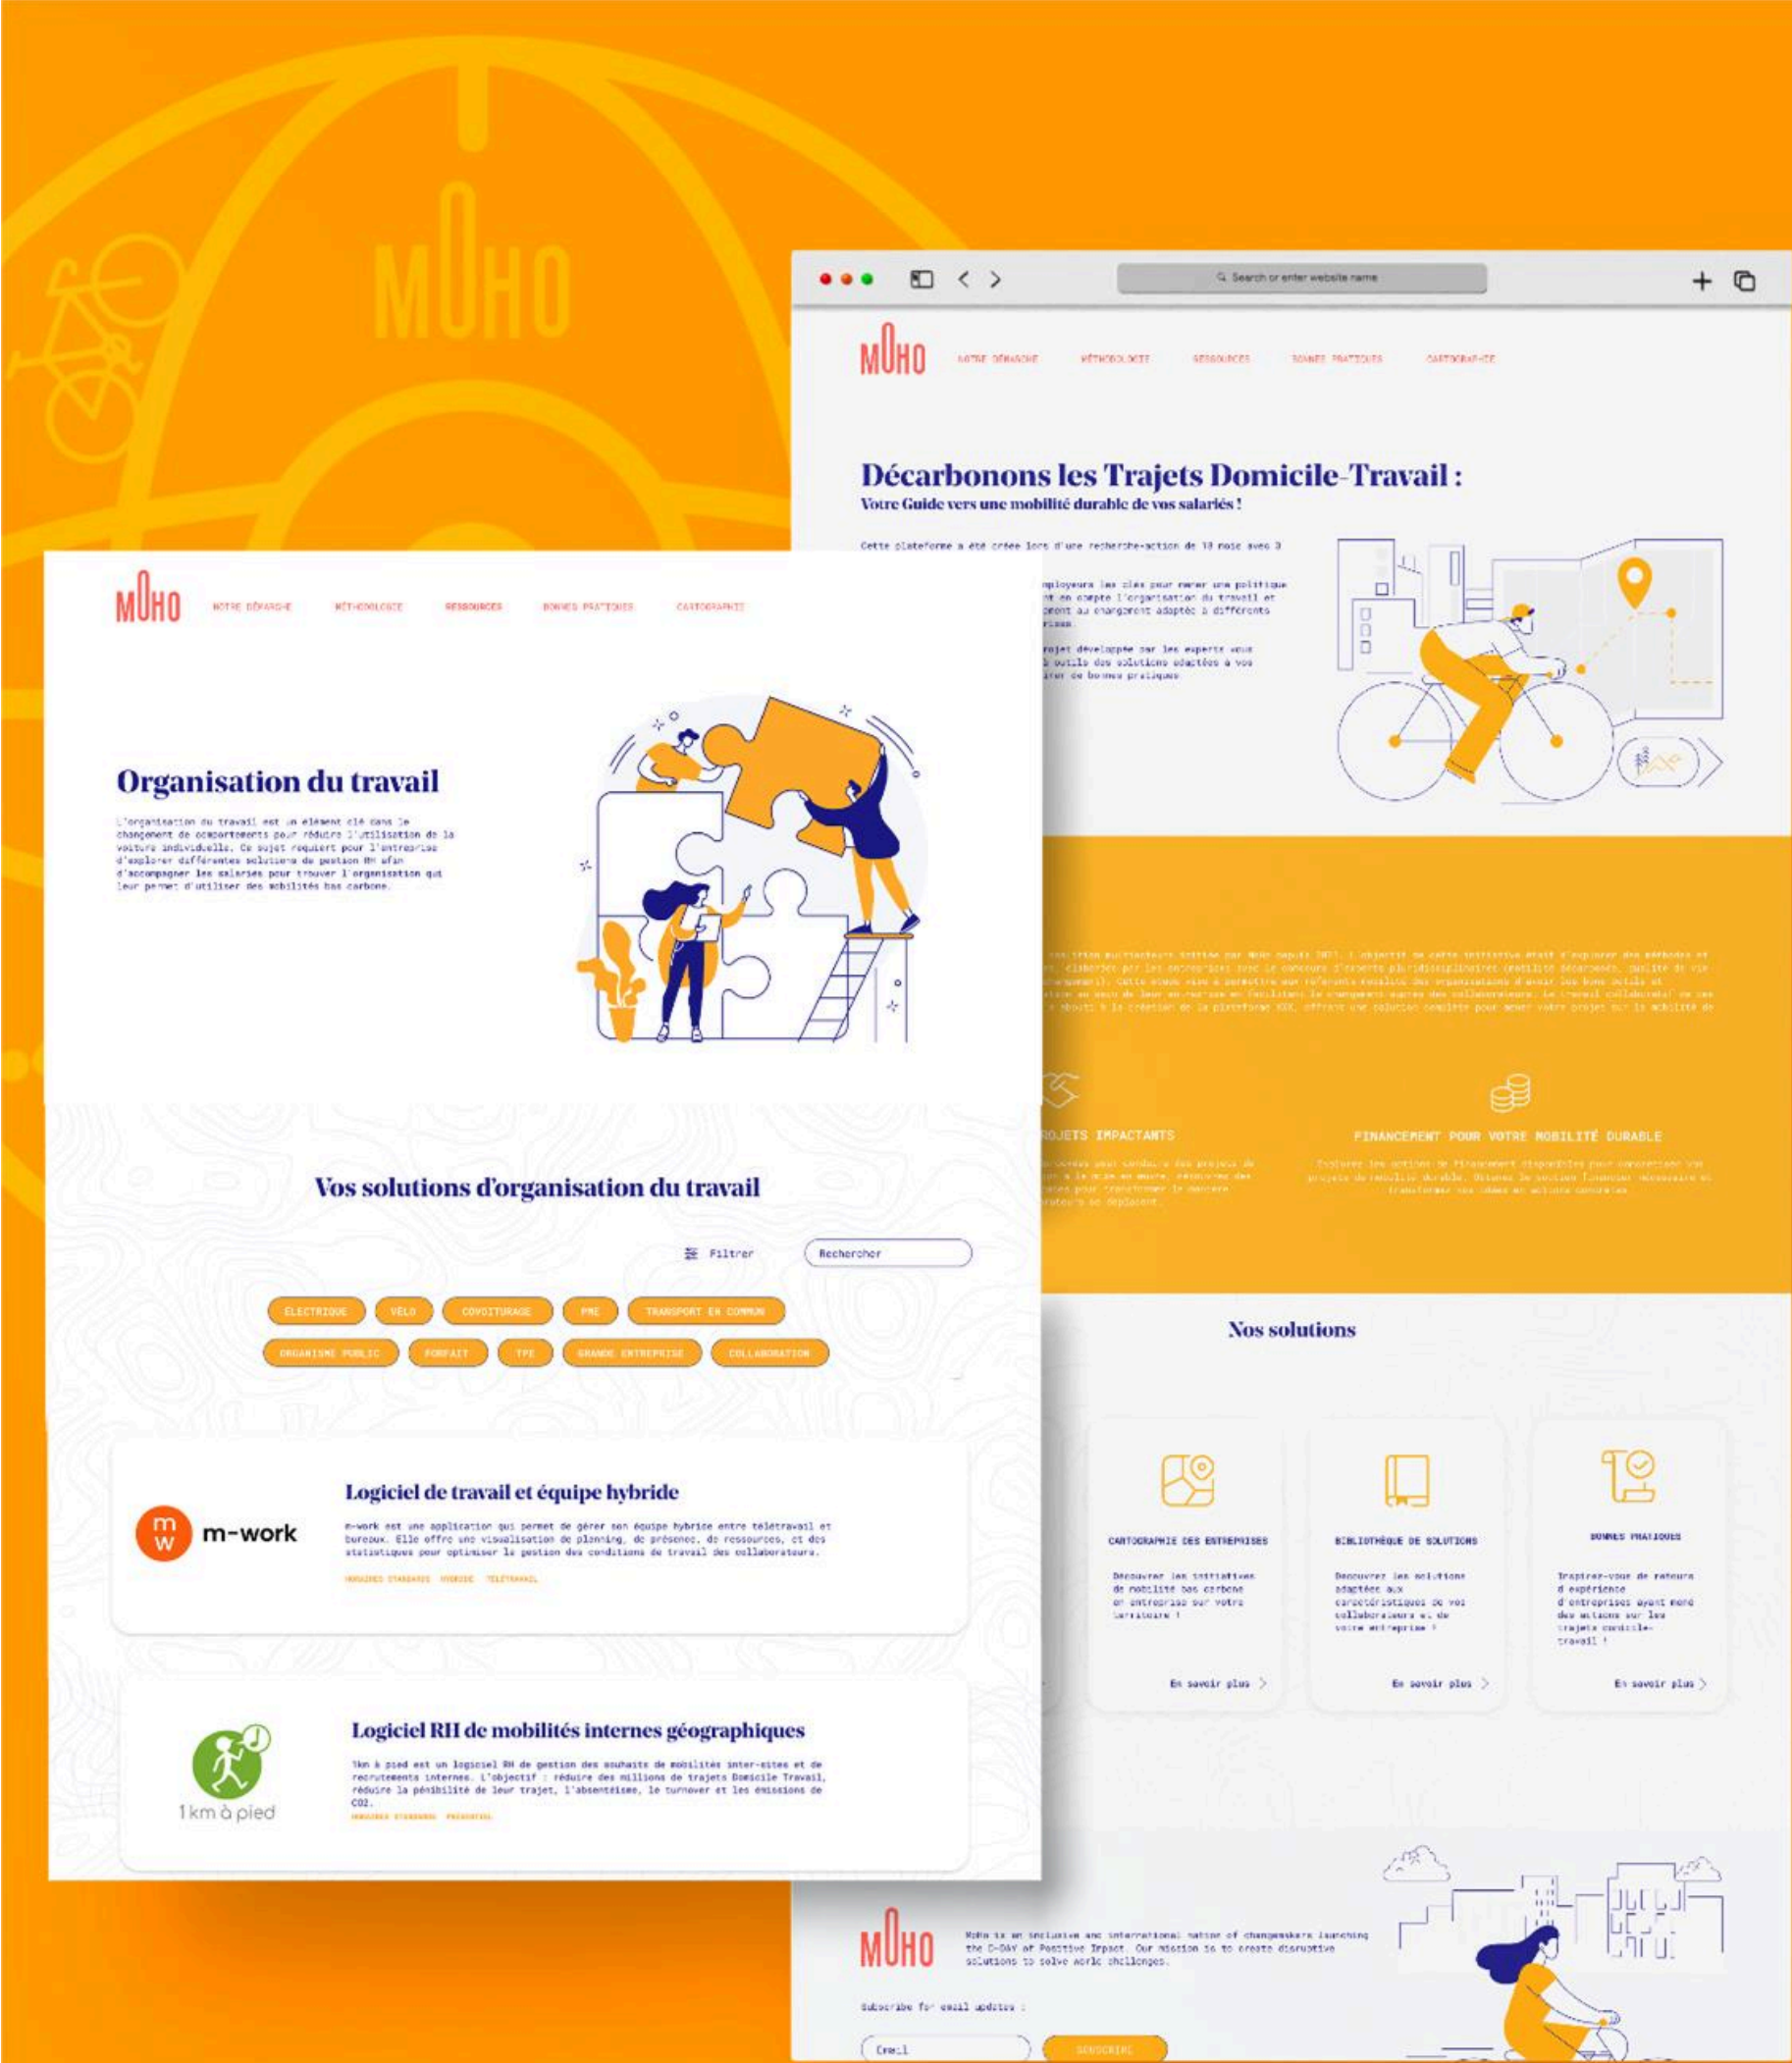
MOHO

Search or enter website name

MOHO NOTRE DÉMARCHE MÉTHODOLOGIE RESSOURCES BONNES PRATIQUES CARTOGRAPHIE

Décarbonons les Trajets Domicile-Travail :
Votre Guide vers une mobilité durable de vos salariés !

Cette plateforme a été créée lors d'une recherche-action de 18 mois avec 3 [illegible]

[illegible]

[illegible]

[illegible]ROJETS IMPACTANTS

FINANCEMENT POUR VOTRE MOBILITÉ DURABLE

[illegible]

Nos solutions

CARTOGRAPHIE DES ENTREPRISES
Découvrez les initiatives de mobilité bas carbone en entreprises sur votre territoire !
En savoir plus

BIBLIOTHÈQUE DE SOLUTIONS
Découvrez les solutions adaptées aux caractéristiques de vos collaborateurs et de votre entreprise !
En savoir plus

BONNES PRATIQUES
Inspirez-vous de retours d'expérience d'entreprises ayant mené des actions sur les trajets domicile-travail !
En savoir plus

MOHO
MoHo is an inclusive and international nation of changemakers launching the D-DAY of Positive Impact. Our mission is to create disruptive solutions to solve world challenges.

Subscribe for email updates :
Email
SUBSCRIBE

MOHO NOTRE DÉMARCHE MÉTHODOLOGIE RESSOURCES BONNES PRATIQUES CARTOGRAPHIE

Organisation du travail

L'organisation du travail est un élément clé dans le changement de comportements pour réduire l'utilisation de la voiture individuelle. Ce sujet requiert pour l'entreprise d'explorer différentes solutions de gestion RH afin d'accompagner les salariés pour trouver l'organisation qui leur permet d'utiliser des mobilités bas carbone.

Vos solutions d'organisation du travail

Filtrer
Rechercher

ÉLECTRIQUE VÉLO COVOITURAGE PME TRANSPORT EN COMMUN
ORGANISME PUBLIC FORFAIT TPE GRANDE ENTREPRISE COLLABORATION

m-work
Logiciel de travail et équipe hybride
m-work est une application qui permet de gérer son équipe hybride entre télétravail et bureaux. Elle offre une visualisation de planning, de présence, de ressources, et des statistiques pour optimiser la gestion des conditions de travail des collaborateurs.
HORAIRES STANDARDS HYBRIDE TÉLÉTRAVAIL

1 km à pied
Logiciel RH de mobilités internes géographiques
1km à pied est un logiciel RH de gestion des souhaits de mobilités inter-sites et de recrutements internes. L'objectif : réduire des millions de trajets Domicile Travail, réduire la pénibilité de leur trajet, l'absentéisme, le turnover et les émissions de CO2.
HORAIRES STANDARDS PRÉSENTIEL